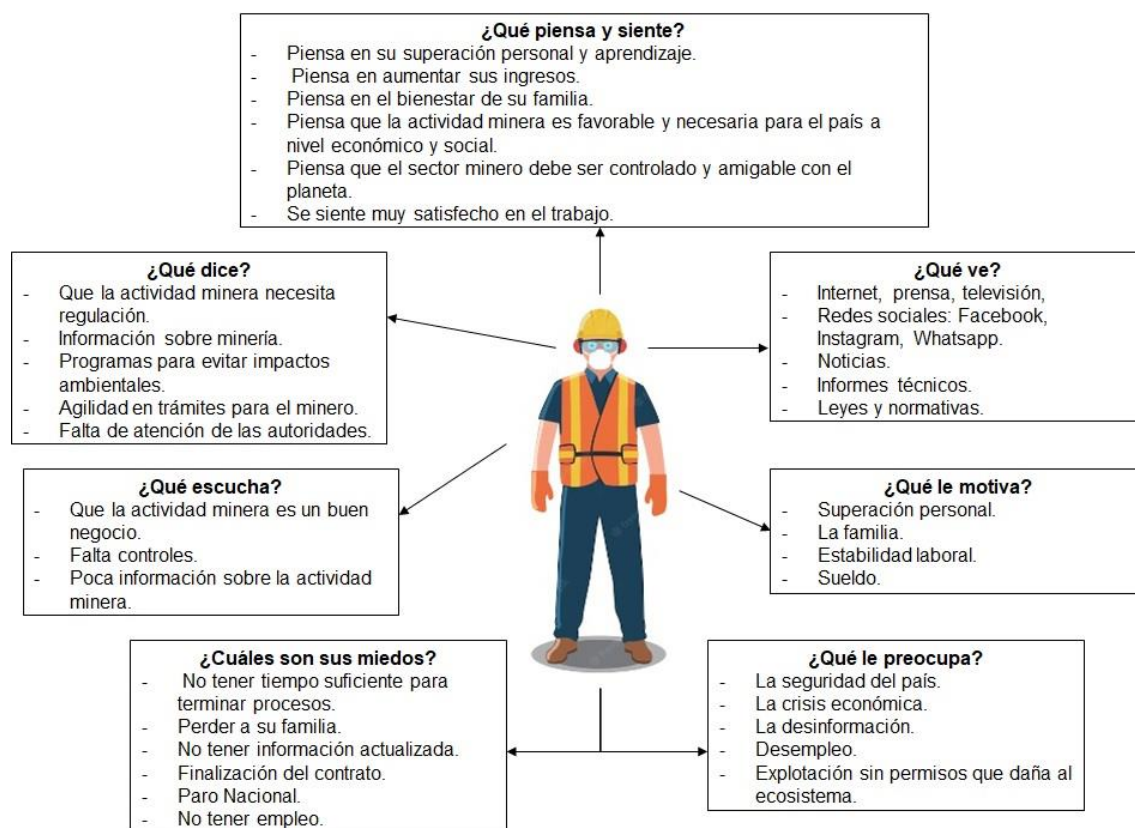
¿Qué piensa y siente?
- Piensa en su superación personal y aprendizaje.
- Piensa en aumentar sus ingresos.
- Piensa en el bienestar de su familia.
- Piensa que la actividad minera es favorable y necesaria para el país a nivel económico y social.
- Piensa que el sector minero debe ser controlado y amigable con el planeta.
- Se siente muy satisfecho en el trabajo.

¿Qué dice?
- Que la actividad minera necesita regulación.
- Información sobre minería.
- Programas para evitar impactos ambientales.
- Agilidad en trámites para el minero.
- Falta de atención de las autoridades.

¿Qué ve?
- Internet, prensa, televisión,
- Redes sociales: Facebook, Instagram, Whatsapp.
- Noticias.
- Informes técnicos.
- Leyes y normativas.

¿Qué escucha?
- Que la actividad minera es un buen negocio.
- Falta controles.
- Poca información sobre la actividad minera.

¿Qué le motiva?
- Superación personal.
- La familia.
- Estabilidad laboral.
- Sueldo.

¿Cuáles son sus miedos?
- No tener tiempo suficiente para terminar procesos.
- Perder a su familia.
- No tener información actualizada.
- Finalización del contrato.
- Paro Nacional.
- No tener empleo.

¿Qué le preocupa?
- La seguridad del país.
- La crisis económica.
- La desinformación.
- Desempleo.
- Explotación sin permisos que daña al ecosistema.